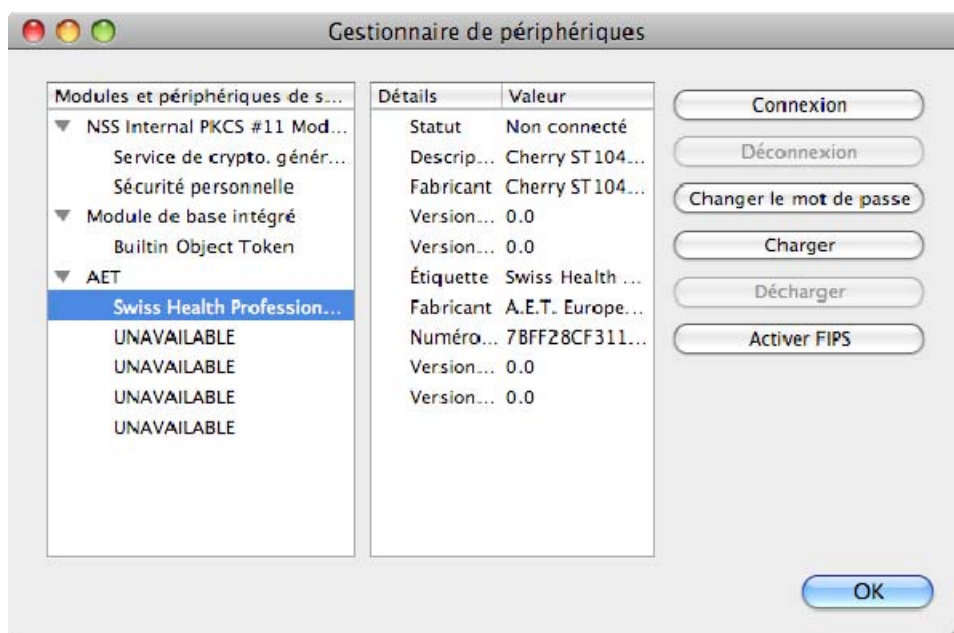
Gestionnaire de périphériques

Modules et périphériques de s...
NSS Internal PKCS #11 Mod...
Service de crypto. génér...
Sécurité personnelle
Module de base intégré
Builtin Object Token
AET
Swiss Health Profession...
UNAVAILABLE
UNAVAILABLE
UNAVAILABLE
UNAVAILABLE

| Détails | Valeur |
|---|---|
| Statut | Non connecté |
| Descrip... | Cherry ST104... |
| Fabricant | Cherry ST104... |
| Version... | 0.0 |
| Version... | 0.0 |
| Étiquette | Swiss Health ... |
| Fabricant | A.E.T. Europe... |
| Numéro... | 7BFF28CF311... |
| Version... | 0.0 |
| Version... | 0.0 |

Connexion
Déconnexion
Changer le mot de passe
Charger
Décharger
Activer FIPS

OK